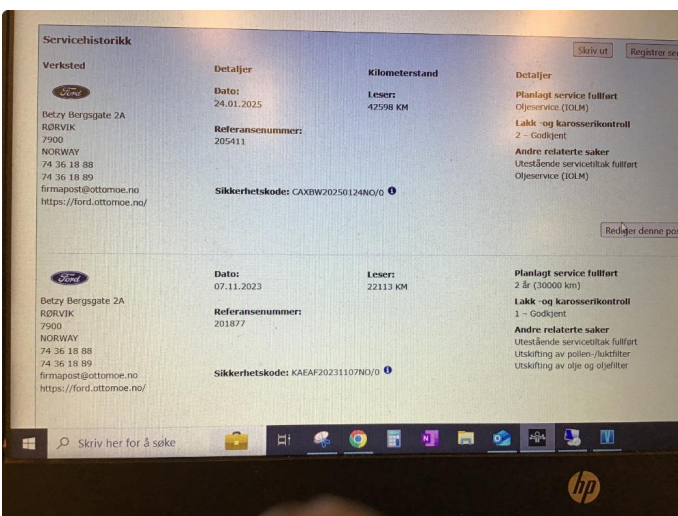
Servicehistorikk

Skriv ut | Registrer se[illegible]

Verksted

Ford

Betzy Bergsgate 2A
RØRVIK
7900
NORWAY
74 36 18 88
74 36 18 89
firmapost@ottomoe.no
https://ford.ottomoe.no/

Detaljer

Dato:
24.01.2025

Referansenummer:
205411

Sikkerhetskode: CAXBW20250124NO/0

Kilometerstand

Leser:
42598 KM

Detaljer

Planlagt service fullført
Oljeservice (IOLM)

Lakk -og karosserikontroll
2 - Godkjent

Andre relaterte saker
Utestående servicetiltak fullført
Oljeservice (IOLM)

Rediger denne pos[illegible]

Ford

Betzy Bergsgate 2A
RØRVIK
7900
NORWAY
74 36 18 88
74 36 18 89
firmapost@ottomoe.no
https://ford.ottomoe.no/

Dato:
07.11.2023

Referansenummer:
201877

Sikkerhetskode: KAEAF20231107NO/0

Leser:
22113 KM

Planlagt service fullført
2 år (30000 km)

Lakk -og karosserikontroll
1 - Godkjent

Andre relaterte saker
Utestående servicetiltak fullført
Utskifting av pollen-/luktfilter
Utskifting av olje og oljefilter

Skriv her for å søke

hp